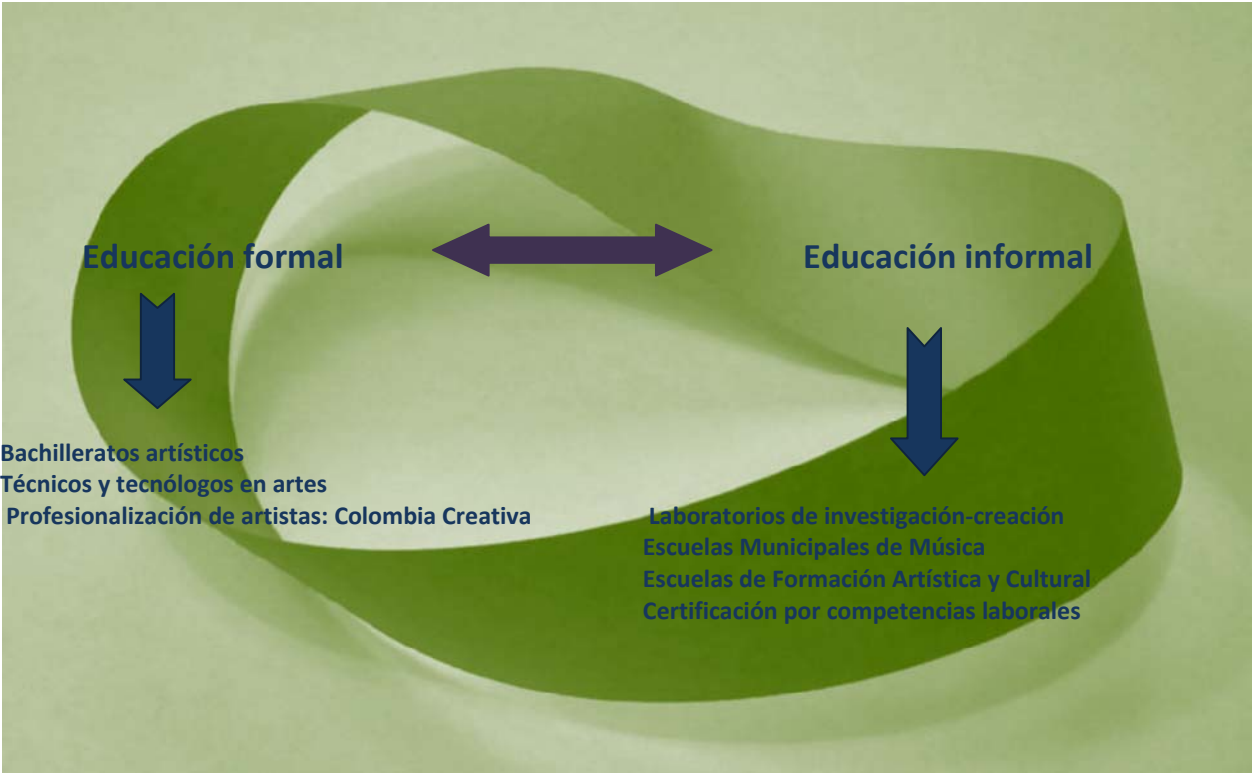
Educación formal

Educación informal

Bachilleratos artísticos
Técnicos y tecnólogos en artes
Profesionalización de artistas: Colombia Creativa

Laboratorios de investigación-creación
Escuelas Municipales de Música
Escuelas de Formación Artística y Cultural
Certificación por competencias laborales